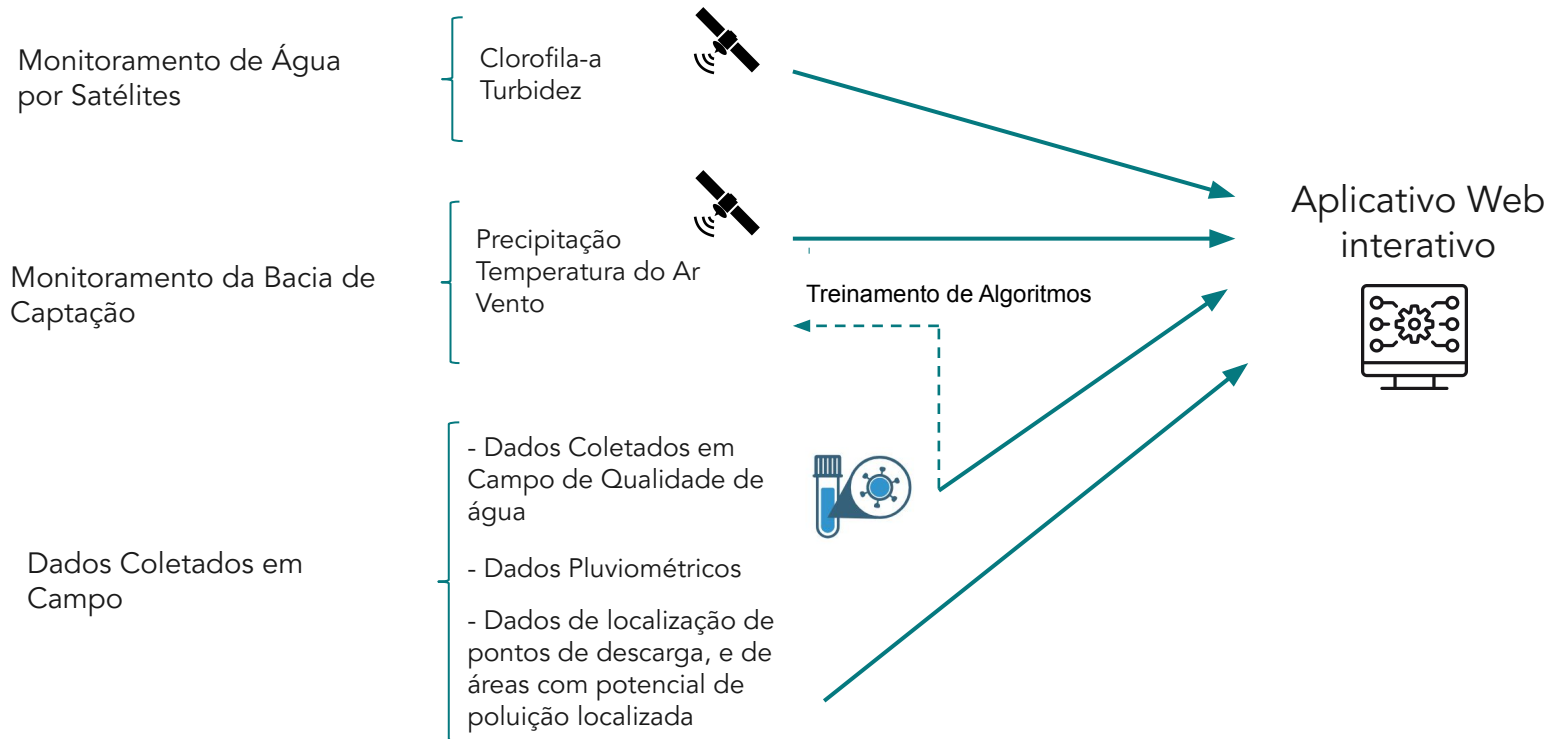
Monitoramento de Água por Satélites

Clorofila-a
Turbidez

Aplicativo Web interativo

Monitoramento da Bacia de Captação

Precipitação
Temperatura do Ar
Vento

Treinamento de Algoritmos

Dados Coletados em Campo

- Dados Coletados em Campo de Qualidade de água

- Dados Pluviométricos

- Dados de localização de pontos de descarga, e de áreas com potencial de poluição localizada